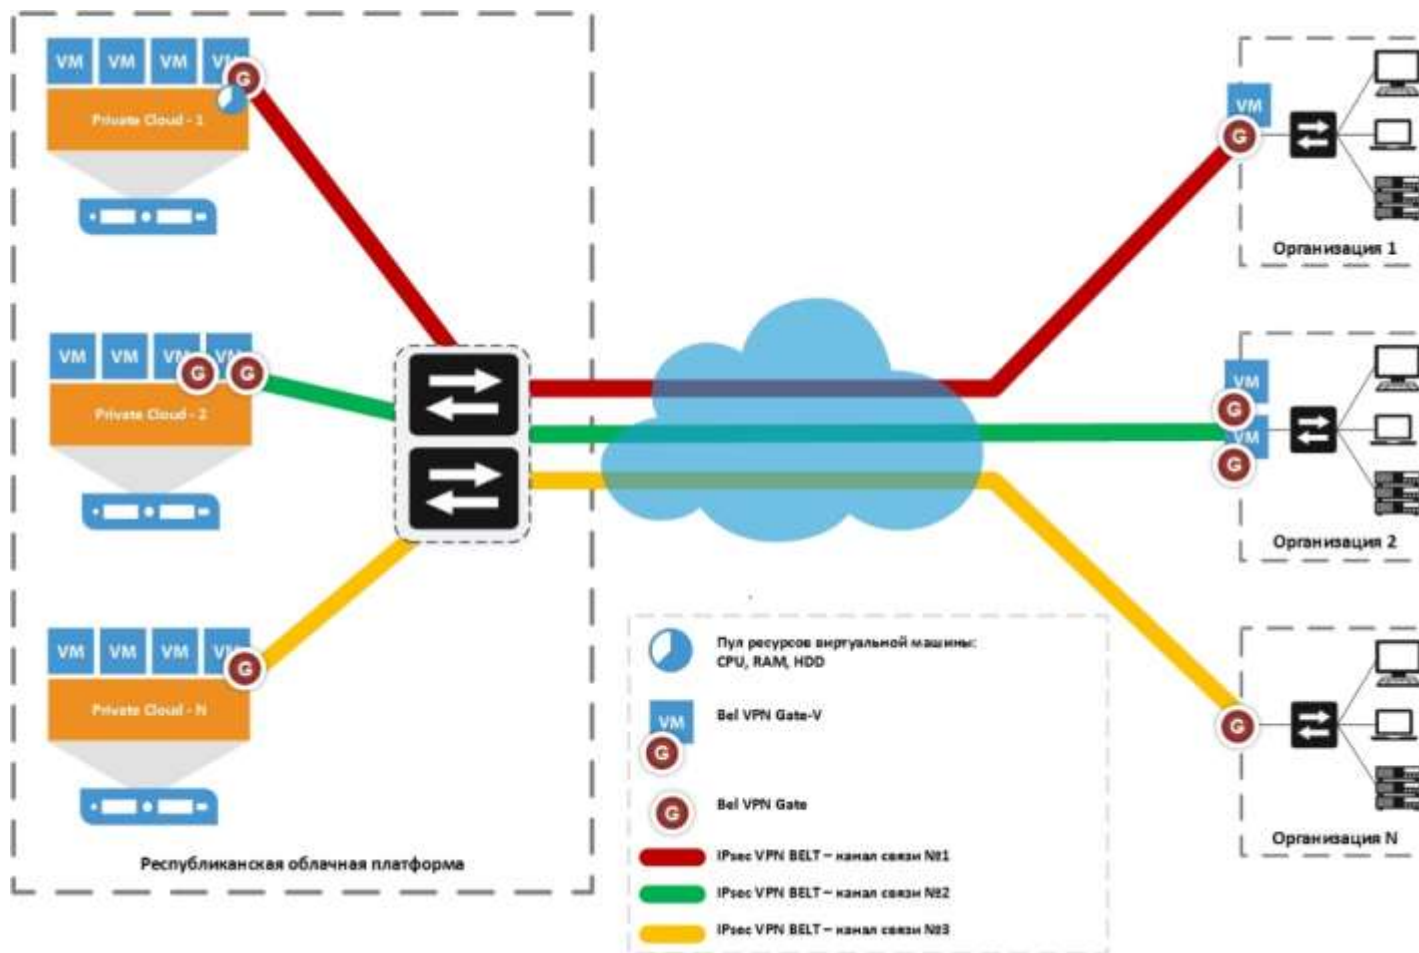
VM VM VM VM
G
Private Cloud - 1

VM VM VM VM
G G
Private Cloud - 2

VM VM VM VM
G
Private Cloud - N

Республиканская облачная платформа

VM
G
Организация 1

VM
G
VM
G
Организация 2

G
Организация N

Пул ресурсов виртуальной машины: CPU, RAM, HDD

VM
G
Bel VPN Gate-V

G
Bel VPN Gate

IPsec VPN BELT – канал связи №1
IPsec VPN BELT – канал связи №2
IPsec VPN BELT – канал связи №3